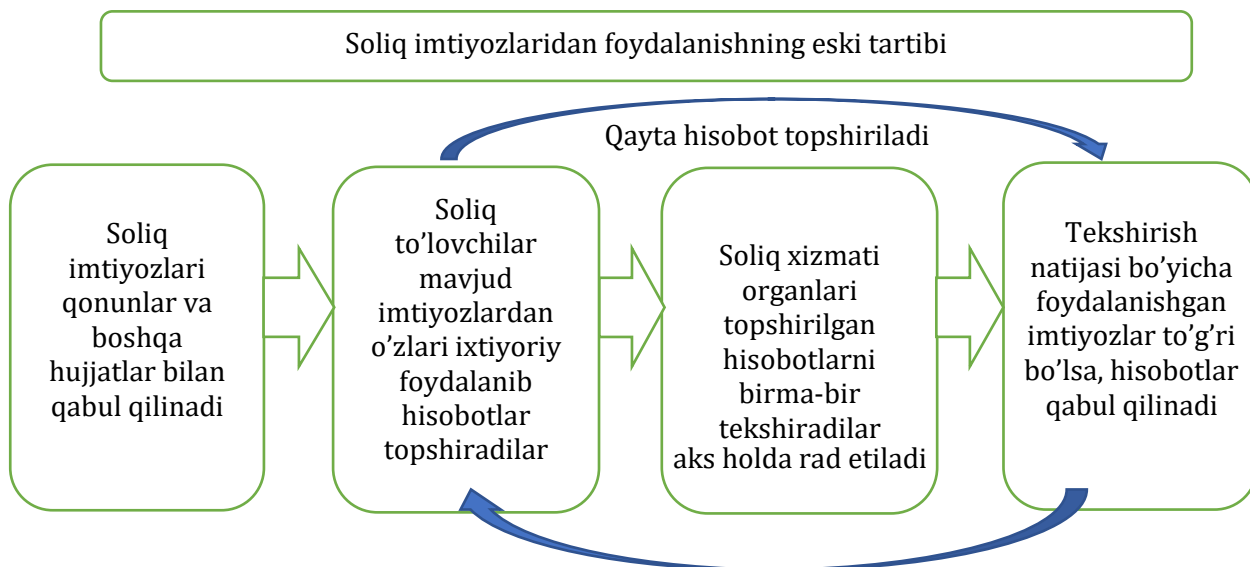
Soliq imtiyozlaridan foydalanishning eski tartibi

Qayta hisobot topshiriladi

Soliq imtiyozlari qonunlar va boshqa hujjatlar bilan qabul qilinadi

Soliq to'lovchilar mavjud imtiyozlardan o'zlari ixtiyoriy foydalanib hisobotlar topshiradilar

Soliq xizmati organlari topshirilgan hisobotlarni birma-bir tekshiradilar aks holda rad etiladi

Tekshirish natijasi bo'yicha foydalanishgan imtiyozlar to'g'ri bo'lsa, hisobotlar qabul qilinadi